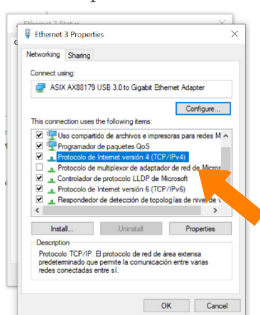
Ethernet 3 Status

Ethernet 3 Properties

Networking | Sharing

Connect using:

ASIX AX88179 USB 3.0 to Gigabit Ethernet Adapter

Configure...

This connection uses the following items:

Uso compartido de archivos e impresoras para redes M

Programador de paquetes QoS

Protocolo de Internet versión 4 (TCP/IPv4)

Protocolo de multiplexor de adaptador de red de Micros

Controlador de protocolo LLDP de Microsoft

Protocolo de Internet versión 6 (TCP/IPv6)

Respondedor de detección de topologías de nivel de v

Install... | Uninstall | Properties

Description

Protocolo TCP/IP. El protocolo de red de área extensa predeterminado que permite la comunicación entre varias redes conectadas entre sí.

OK | Cancel